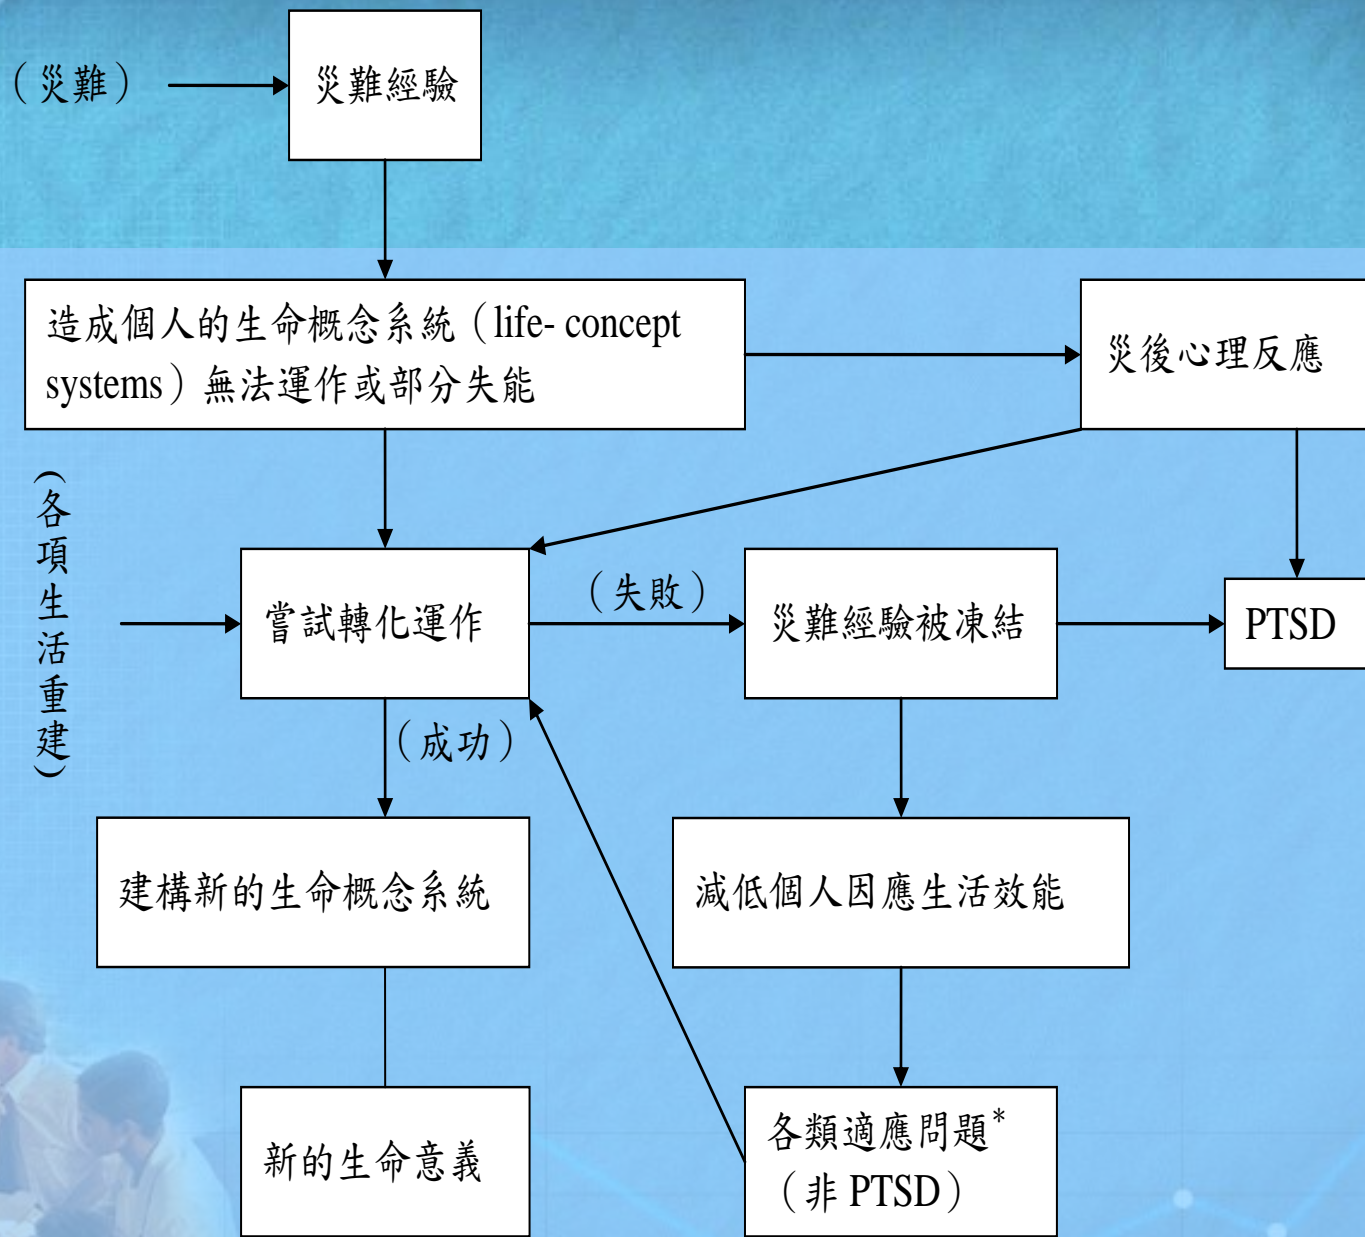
（災難）

災難經驗

造成個人的生命概念系統（life- concept systems）無法運作或部分失能

災後心理反應

（各項生活重建）

嘗試轉化運作

（失敗）

災難經驗被凍結

PTSD

（成功）

建構新的生命概念系統

減低個人因應生活效能

新的生命意義

各類適應問題*
（非 PTSD）